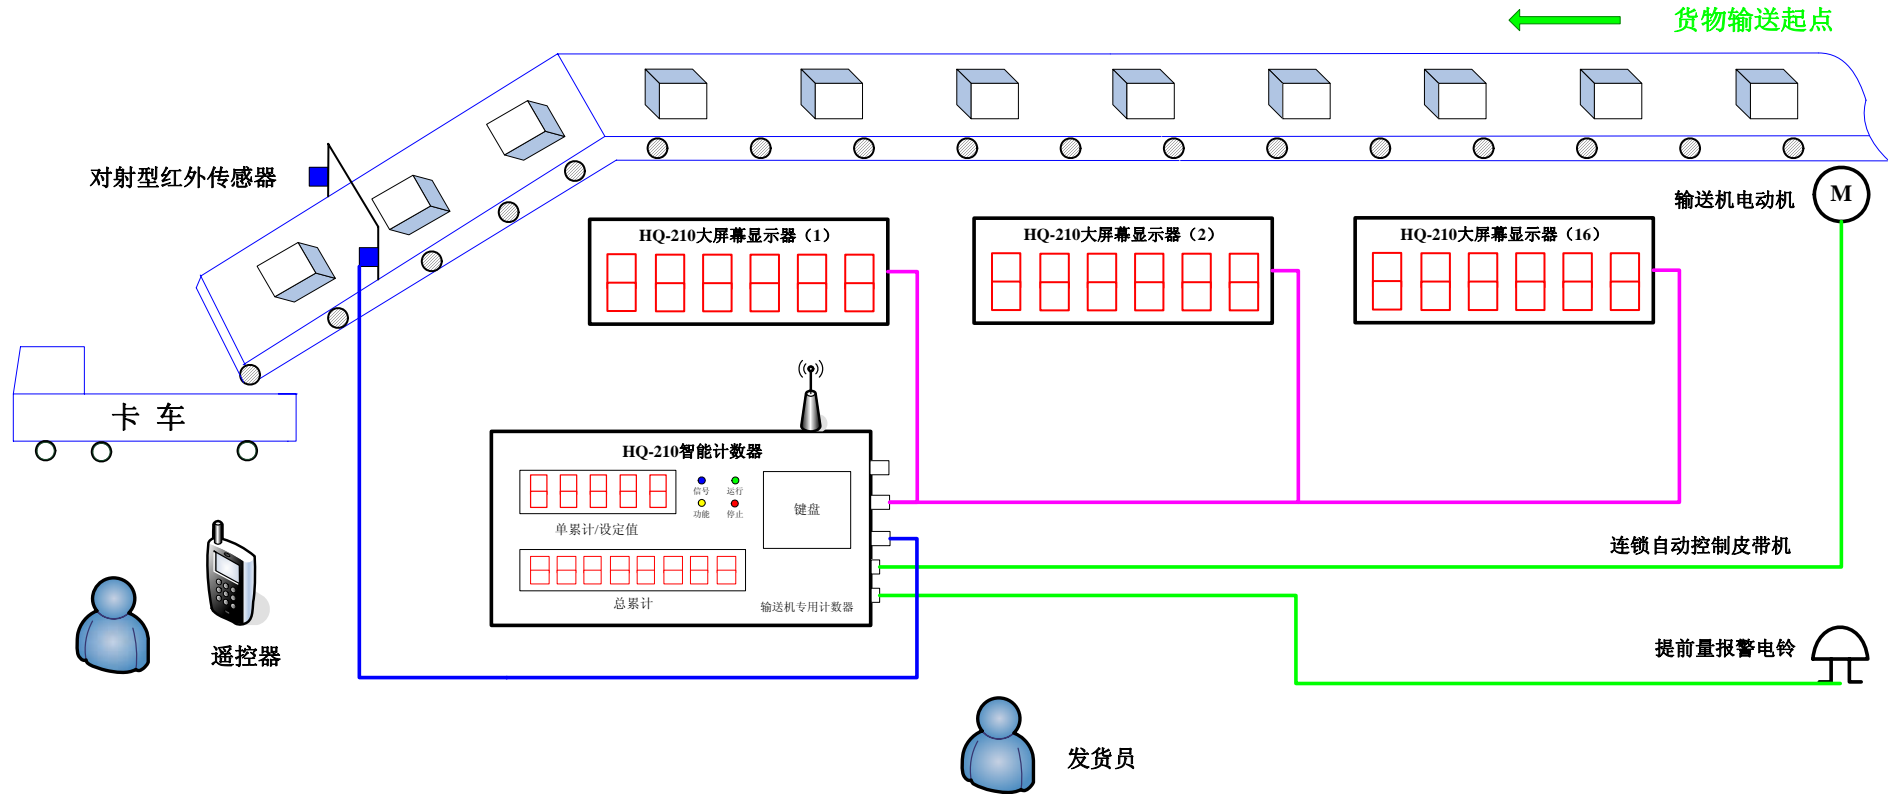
货物输送起点

对射型红外传感器

输送机电动机

M

HQ-210大屏幕显示器（1）

HQ-210大屏幕显示器（2）

HQ-210大屏幕显示器（16）

卡 车

HQ-210智能计数器

信号 运行
功能 停止

键盘

单累计/设定值

总累计

输送机专用计数器

连锁自动控制皮带机

提前量报警电铃

遥控器

发货员